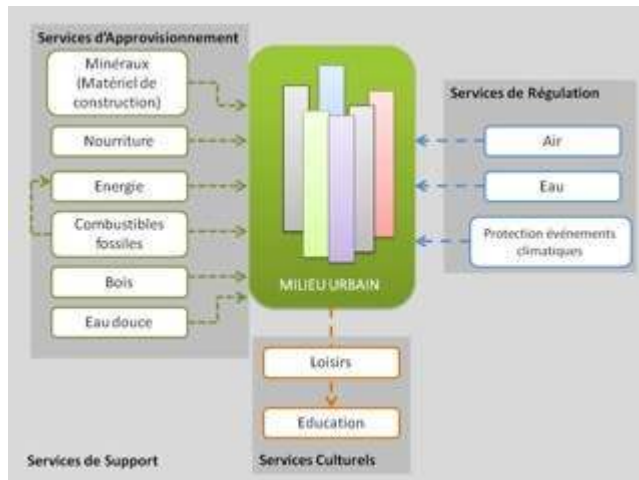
Services d'Approvisionnement

Minéraux (Matériel de construction)

Nourriture

Energie

Combustibles fossiles

Bois

Eau douce

MILIEU URBAIN

Services de Régulation

Air

Eau

Protection événements climatiques

Loisirs

Education

Services de Support

Services Culturels